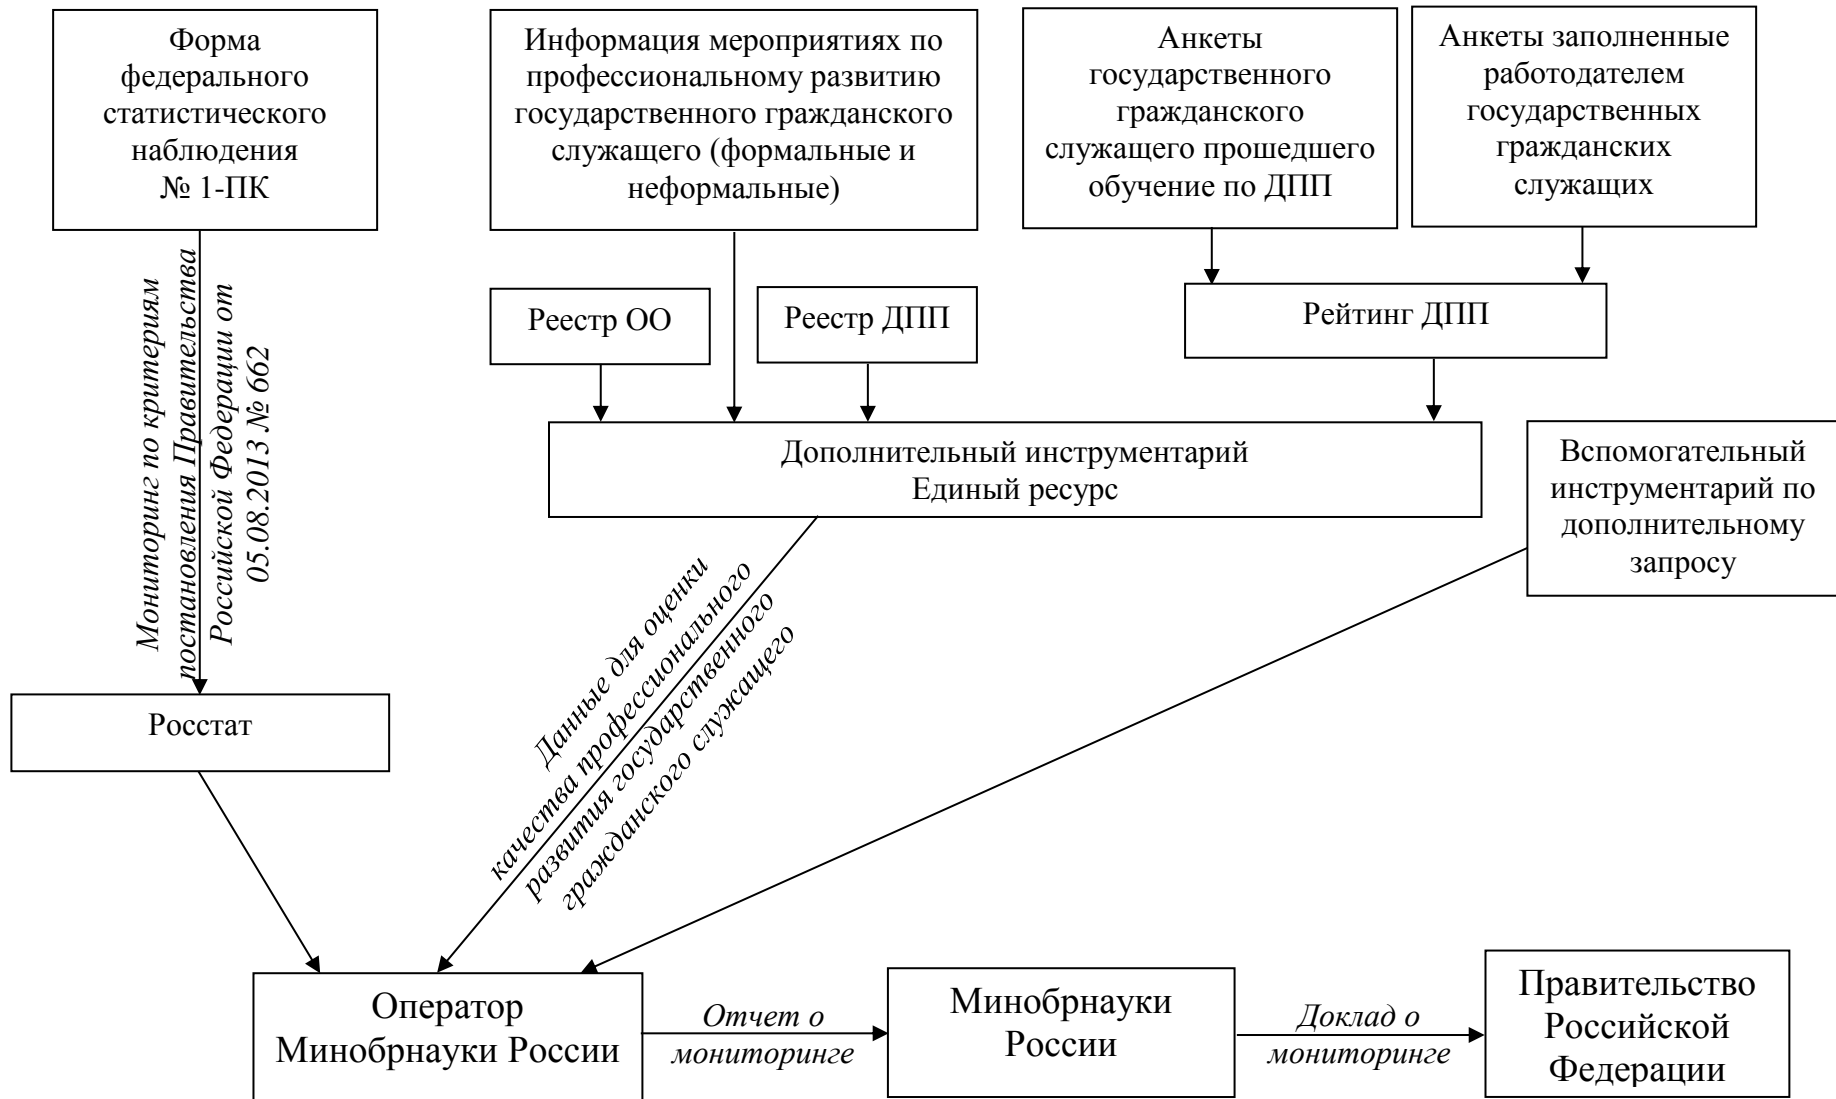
Форма федерального статистического наблюдения № 1-ПК

Информация мероприятиях по профессиональному развитию государственного гражданского служащего (формальные и неформальные)

Анкеты государственного гражданского служащего прошедшего обучение по ДПП

Анкеты заполненные работодателем государственных гражданских служащих

Мониторинг по критериям постановления Правительства Российской Федерации от 05.08.2013 № 662

Реестр ОО

Реестр ДПП

Рейтинг ДПП

Дополнительный инструментарий
Единый ресурс

Вспомогательный инструментарий по дополнительному запросу

Данные для оценки качества профессионального развития государственного гражданского служащего

Росстат

Оператор Минобрнауки России

Отчет о мониторинге

Минобрнауки России

Доклад о мониторинге

Правительство Российской Федерации